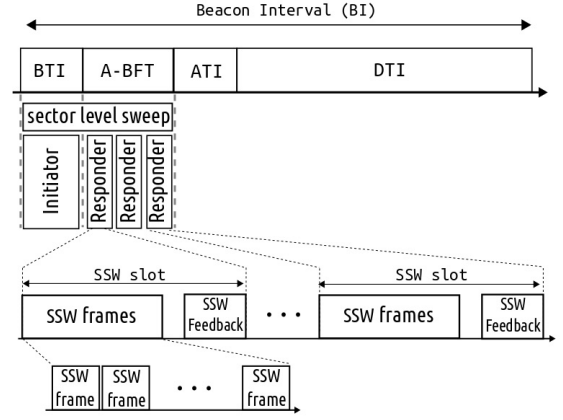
Beacon Interval (BI)

BTI

A-BFT

ATI

DTI

sector level sweep

Initiator

Responder

Responder

Responder

SSW slot

SSW slot

SSW frames

SSW Feedback

• • •

SSW frames

SSW Feedback

SSW frame

SSW frame

• • •

SSW frame